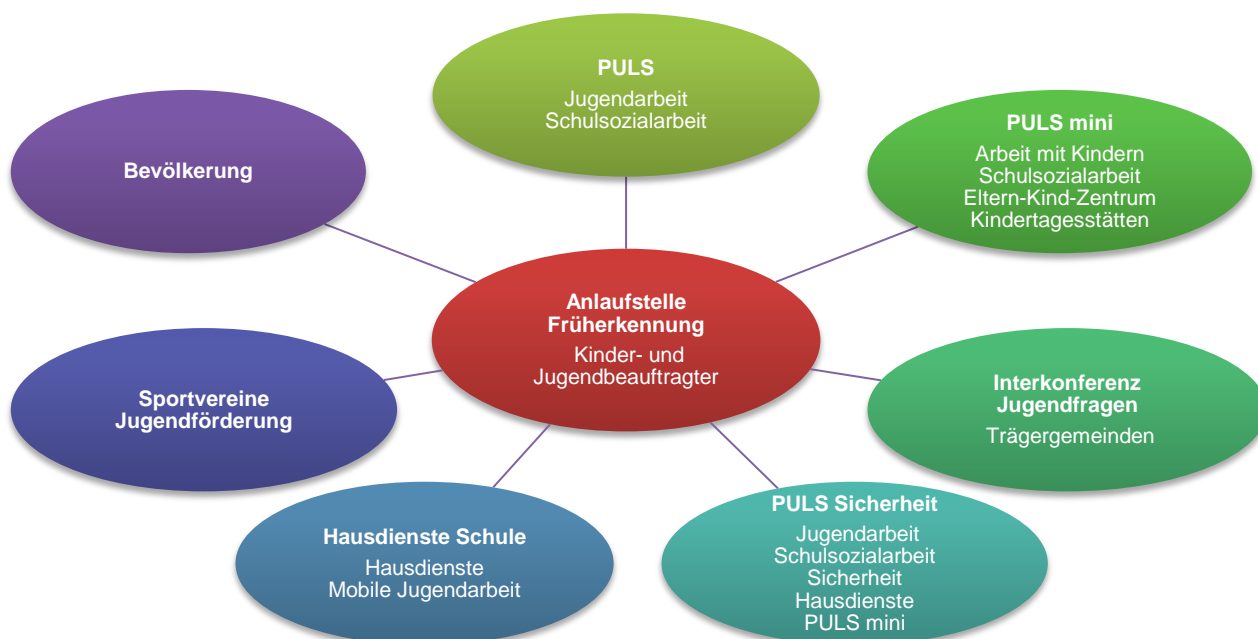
PULS
Jugendarbeit
Schulsozialarbeit

Bevölkerung

PULS mini
Arbeit mit Kindern
Schulsozialarbeit
Eltern-Kind-Zentrum
Kindertagesstätten

Anlaufstelle Früherkennung
Kinder- und Jugendbeauftragter

Sportvereine Jugendförderung

Interkonferenz Jugendfragen
Trägergemeinden

Hausdienste Schule
Hausdienste
Mobile Jugendarbeit

PULS Sicherheit
Jugendarbeit
Schulsozialarbeit
Sicherheit
Hausdienste
PULS mini